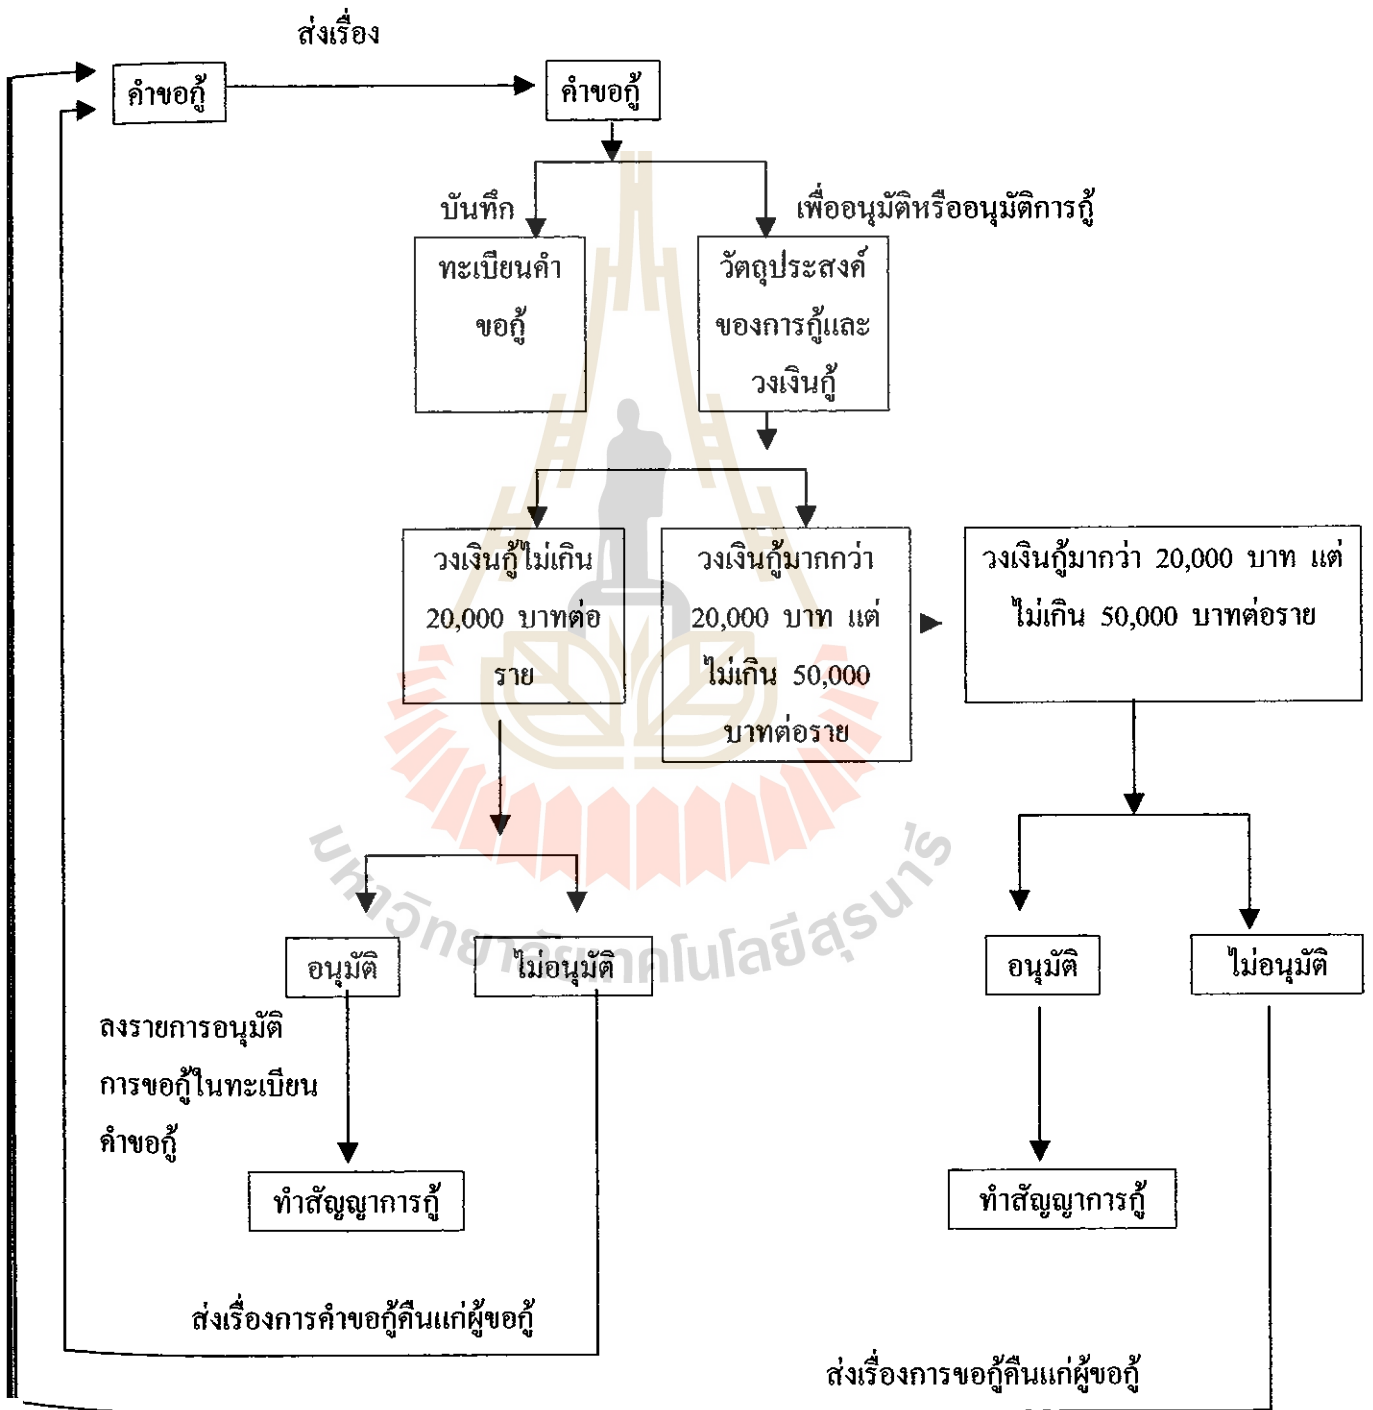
ส่งเรื่อง

คำขอกู้

คำขอกู้

บันทึก

เพื่ออนุมัติหรืออนุมัติการกู้

ทะเบียนคำขอกู้

วัตถุประสงค์ของการกู้และวงเงินกู้

วงเงินกู้ไม่เกิน 20,000 บาทต่อราย

วงเงินกู้มากกว่า 20,000 บาท แต่ไม่เกิน 50,000 บาทต่อราย

วงเงินกู้มากกว่า 20,000 บาท แต่ไม่เกิน 50,000 บาทต่อราย

มหาวิทยาลัยเทคโนโลยีสุรนารี

อนุมัติ

ไม่อนุมัติ

อนุมัติ

ไม่อนุมัติ

ลงรายการอนุมัติการขอกู้ในทะเบียนคำขอกู้

ทำสัญญาการกู้

ทำสัญญาการกู้

ส่งเรื่องการคำขอกู้คืนแก่ผู้ขอกู้

ส่งเรื่องการขอกู้คืนแก่ผู้ขอกู้